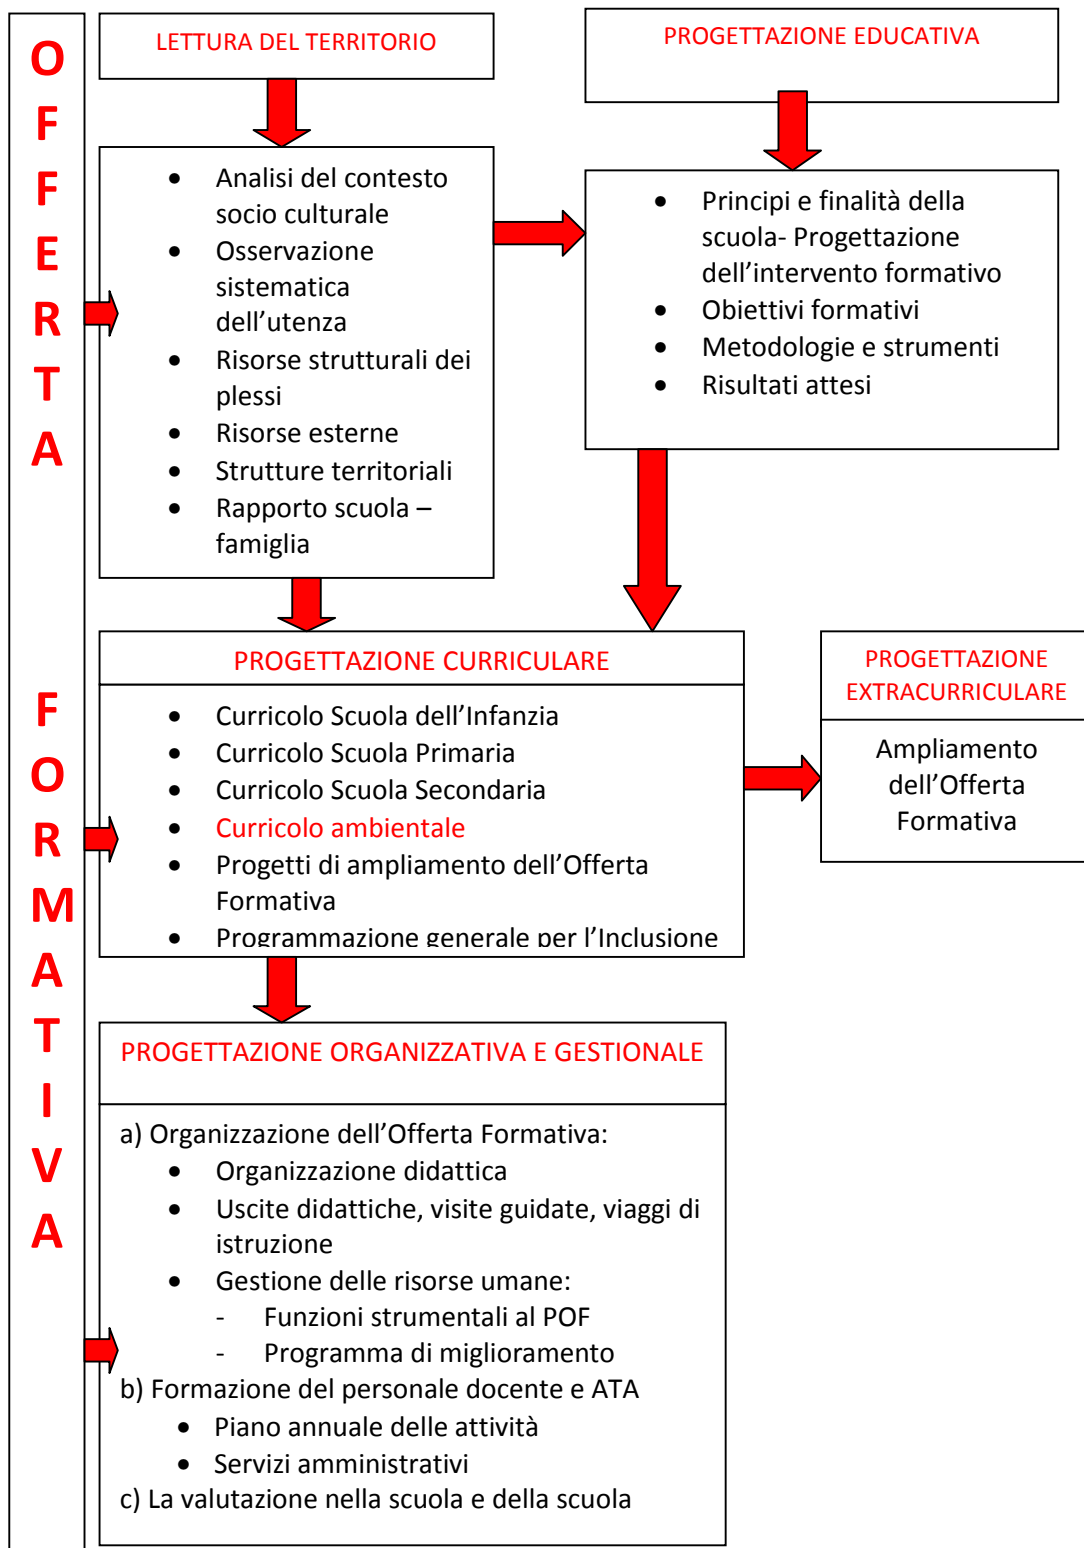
O
F
F
E
R
T
A

F
O
R
M
A
T
I
V
A

LETTURA DEL TERRITORIO

- Analisi del contesto socio culturale
- Osservazione sistematica dell’utenza
- Risorse strutturali dei plessi
- Risorse esterne
- Strutture territoriali
- Rapporto scuola – famiglia

PROGETTAZIONE EDUCATIVA

- Principi e finalità della scuola- Progettazione dell’intervento formativo
- Obiettivi formativi
- Metodologie e strumenti
- Risultati attesi

PROGETTAZIONE CURRICULARE

- Curricolo Scuola dell’Infanzia
- Curricolo Scuola Primaria
- Curricolo Scuola Secondaria
- Curricolo ambientale
- Progetti di ampliamento dell’Offerta Formativa
- Programmazione generale per l’Inclusione

PROGETTAZIONE EXTRACURRICULARE

Ampliamento dell’Offerta Formativa

PROGETTAZIONE ORGANIZZATIVA E GESTIONALE

a) Organizzazione dell’Offerta Formativa:
- Organizzazione didattica
- Uscite didattiche, visite guidate, viaggi di istruzione
- Gestione delle risorse umane:
  - Funzioni strumentali al POF
  - Programma di miglioramento

b) Formazione del personale docente e ATA
- Piano annuale delle attività
- Servizi amministrativi

c) La valutazione nella scuola e della scuola